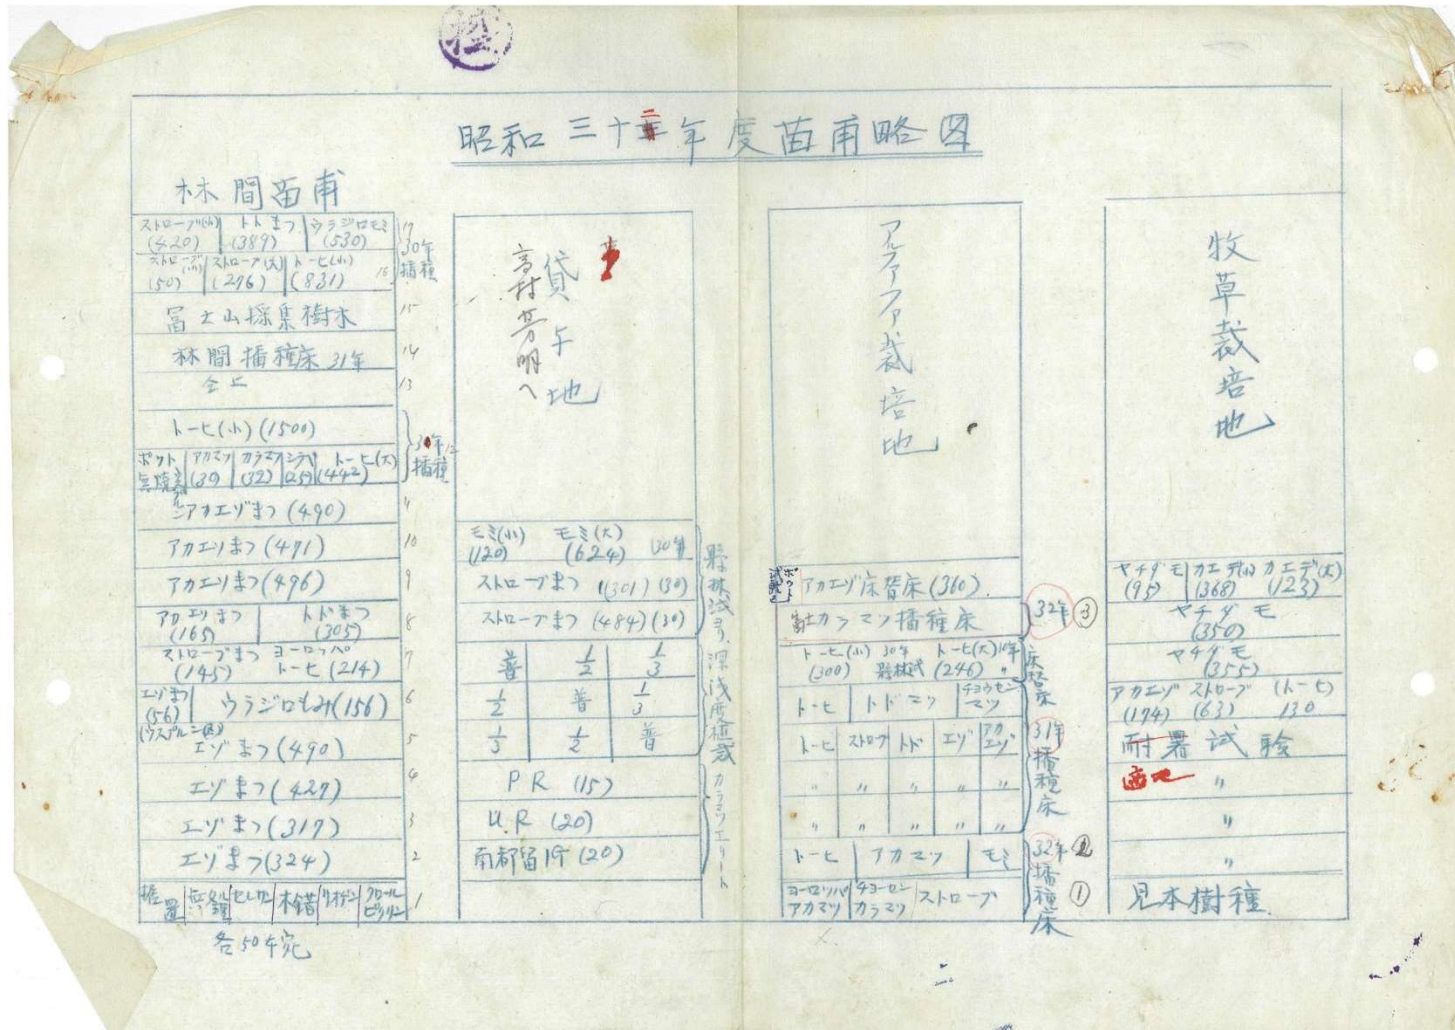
昭和三十二年度苗圃略図

林間苗圃

| ストローブ(小) (420) | トドまつ (389) | ウラジロモミ (530) | 17 |
|---|---|---|---|
| ストローブ(小) (50) | ストローブ(大) (296) | トーヒ(小) (831) | 16 |

30年播種

冨士山採集樹木 15
林間播種床 31年 14
仝上 13
トーヒ(小) (1500) 12
ポット 紙 | アカマツ (89) | カラマツ (72) | シラベ (159) | トーヒ(大) (442) 11

31年播種

シアオエゾまつ (490)
アカエゾまつ (471) 10
アカエゾまつ (496) 9
アカエゾまつ (165) | トドまつ (305) 8
ストローブまつ (145) | ヨーロッパトーヒ (214) 7
エゾまつ (56) | ウラジロもみ (156) 6
(ウスジロ二度) エゾまつ (490) 5
エゾまつ (427) 4
エゾまつ (317) 3
エゾまつ (324) 2
施肥 | 伝令 | セレサン | 水銀 | リオゲン | クロールピクリン 1
各50本宛

貸与地
高村芳明へ

モミ(小) (120) | モミ(大) (624) (30年)
ストローブまつ (301) (30)
ストローブまつ (484) (30)

| 普 | $\frac{1}{2}$ | $\frac{1}{3}$ |
|---|---|---|
| $\frac{1}{2}$ | 普 | $\frac{1}{3}$ |
| $\frac{1}{3}$ | $\frac{1}{2}$ | 普 |

PR (15)
U.R (20)
南部留ハ (20)

暴林試ヨリ深浅床植試 カラマツエリート

アルファファ栽培地

試験ポット アカエゾ床替床 (310)
新カラマツ播種床
32年 ③

トーヒ(小) 30年 (300) 暴林試 | トーヒ(大) 1年 (246)
床替床

| トーヒ | トドマツ | チョウセンマツ |
|---|---|---|
| トーヒ | ストローブ | トド | エゾ | アカエゾ |
| 〃 | 〃 | 〃 | 〃 | 〃 |
| 〃 | 〃 | 〃 | 〃 | 〃 |

31年播種床

トーヒ | アカマツ | モミ
32年 ②
ヨーロッパアカマツ | チョーセンカラマツ | ストローブ
播種床 ①

牧草栽培地

ヤチダモ (98) | カエデ(小) (368) | カエデ(大) (123)
ヤチダモ (350)
ヤチダモ (355)
アカエゾ (174) | ストローブ (63) | (トーヒ) 130
耐暑試験
適地
〃
〃
〃
見本樹種